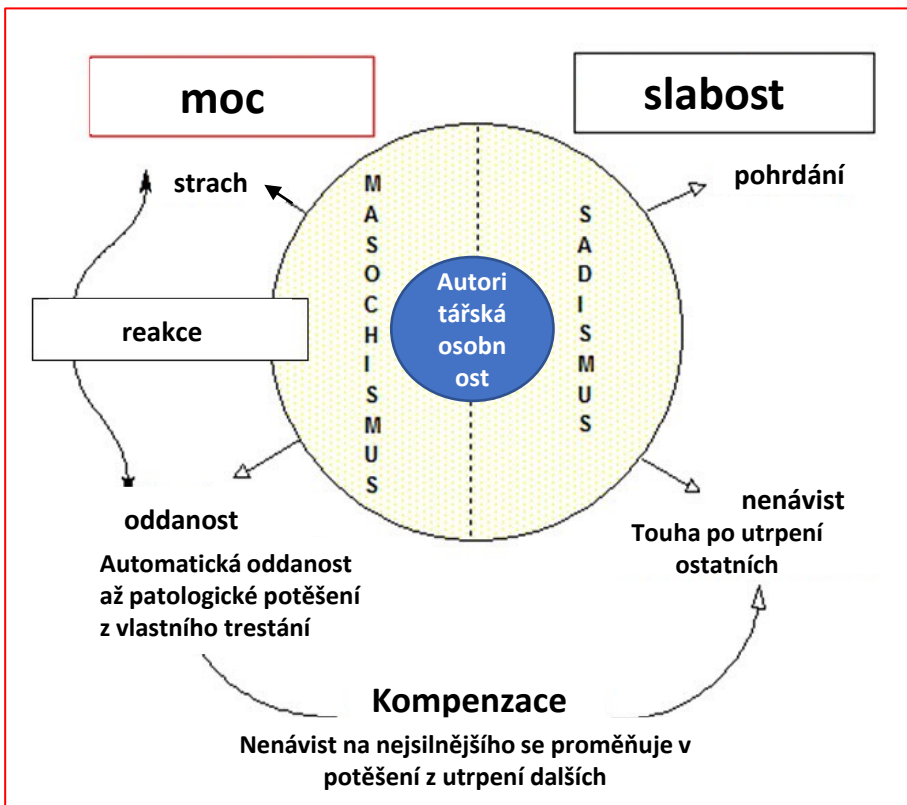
moc

slabost

strach

pohrdání

M A S O C H I S M U S

S A D I S M U S

Autori tářská osobn ost

reakce

oddanost

Automatická oddanost až patologické potěšení z vlastního trestání

nenávist

Touha po utrpení ostatních

Kompenzace

Nenávist na nejsilnějšího se proměňuje v potěšení z utrpení dalších